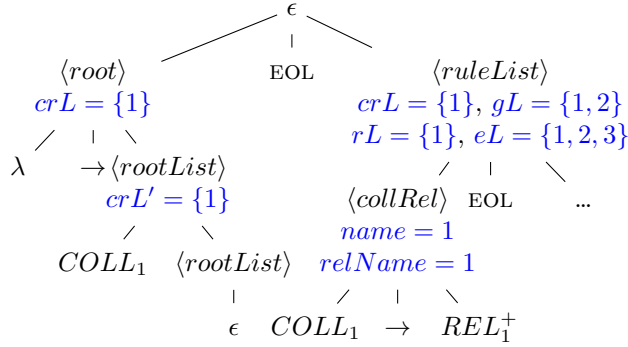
$\epsilon$

$\langle root \rangle$
$crL = \{1\}$

EOL

$\langle ruleList \rangle$
$crL = \{1\}$, $gL = \{1, 2\}$
$rL = \{1\}$, $eL = \{1, 2, 3\}$

$\lambda$

$\rightarrow \langle rootList \rangle$
$crL' = \{1\}$

$\langle collRel \rangle$
$name = 1$
$relName = 1$

EOL

...

$COLL_1$

$\langle rootList \rangle$

$\epsilon$

$COLL_1$ $\rightarrow$ $REL_1^+$